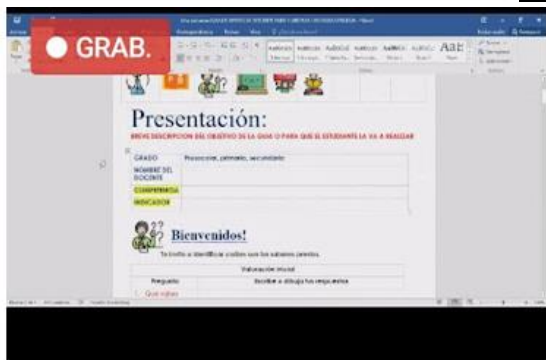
● GRAB.

Presentación:

BREVE DESCRIPCION DEL OBJETIVO DE LA GUIA O PARA QUE EL ESTUDIANTE LA VA A REALIZAR

| GRADO | Preescolar, primaria, secundaria |
|---|---|
| NOMBRE DEL DOCENTE | |
| COMPETENCIA | |
| INDICADOR | |

Bienvenidos!

Te invito a identificar cuáles son tus saberes previos.

| Valoración inicial | |
|---|---|
| Pregunta | Escribe o dibuja tus respuestas |
| 1. Qué sabes | |